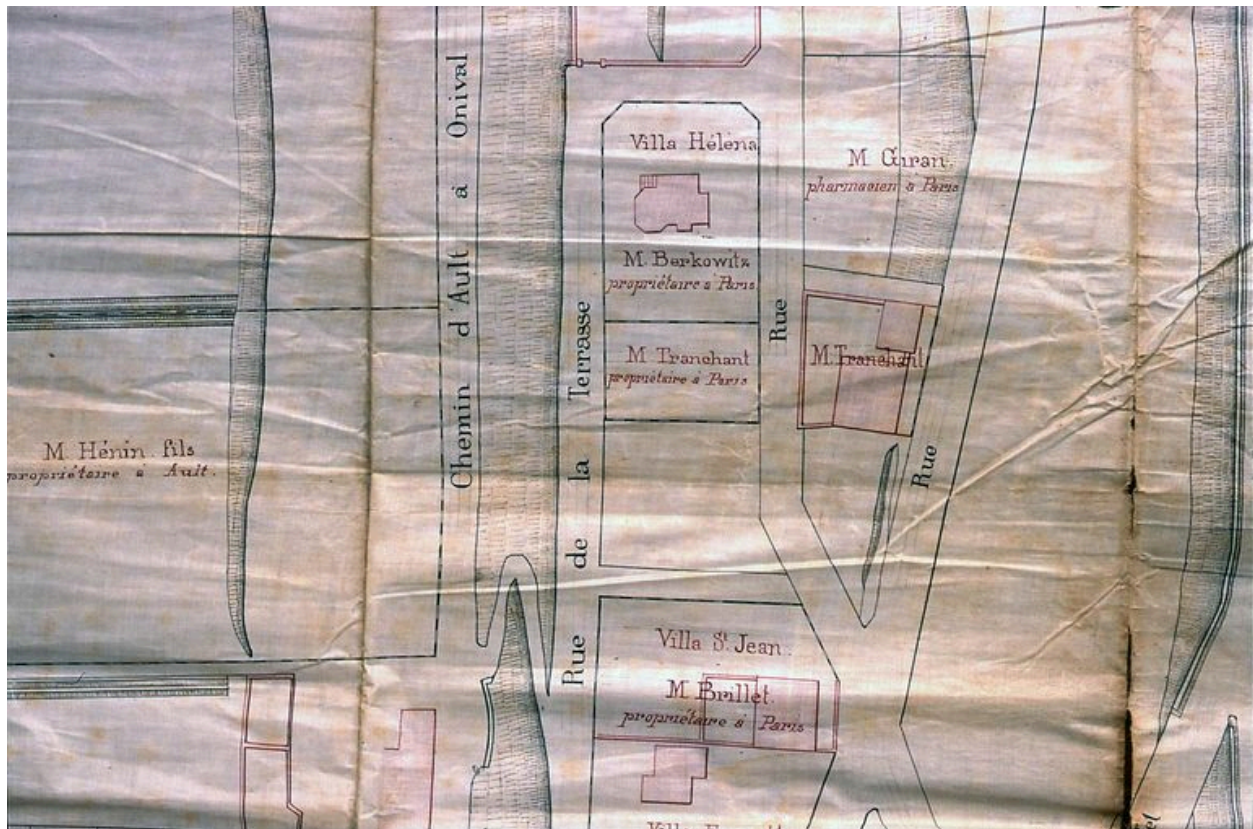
Villa Héléna

M. Garan
pharmacien à Paris

M. Berkowitz
propriétaire à Paris

M. Tranchant
propriétaire à Paris

M. Tranchant

Rue

Rue

Chemin d'Ault à Onival

Rue de la Terrasse

M. Hénin fils
propriétaire à Ault

Villa St Jean

M. Brillet
propriétaire à Paris

Villa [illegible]

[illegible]